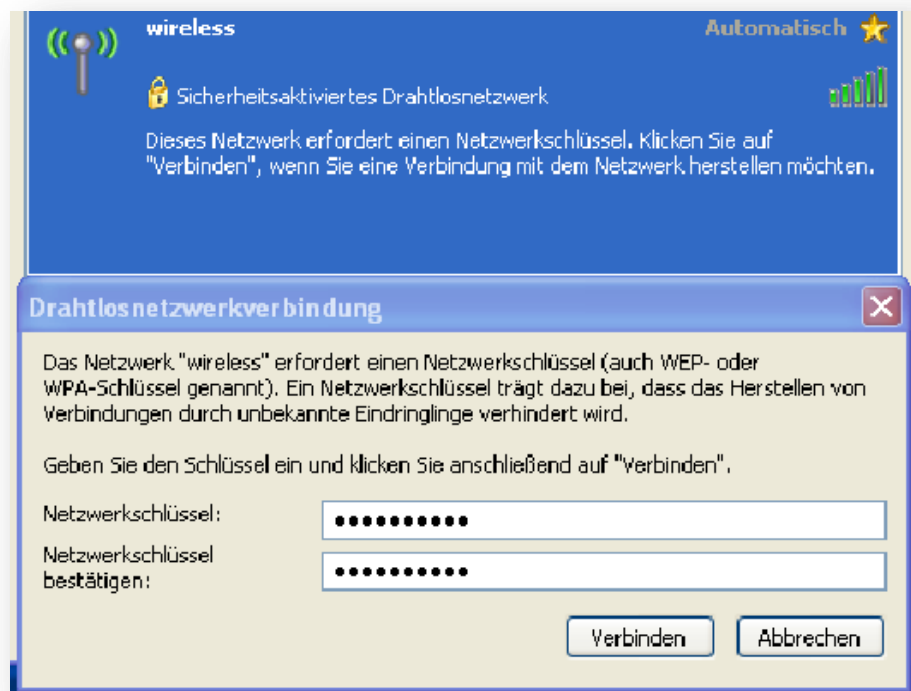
wireless

Automatisch

Sicherheitsaktiviertes Drahtlosnetzwerk

Dieses Netzwerk erfordert einen Netzwerkschlüssel. Klicken Sie auf "Verbinden", wenn Sie eine Verbindung mit dem Netzwerk herstellen möchten.

Drahtlosnetzwerkverbindung

Das Netzwerk "wireless" erfordert einen Netzwerkschlüssel (auch WEP- oder WPA-Schlüssel genannt). Ein Netzwerkschlüssel trägt dazu bei, dass das Herstellen von Verbindungen durch unbekannte Eindringlinge verhindert wird.

Geben Sie den Schlüssel ein und klicken Sie anschließend auf "Verbinden".

Netzwerkschlüssel: ••••••••••

Netzwerkschlüssel bestätigen: ••••••••••

Verbinden

Abbrechen